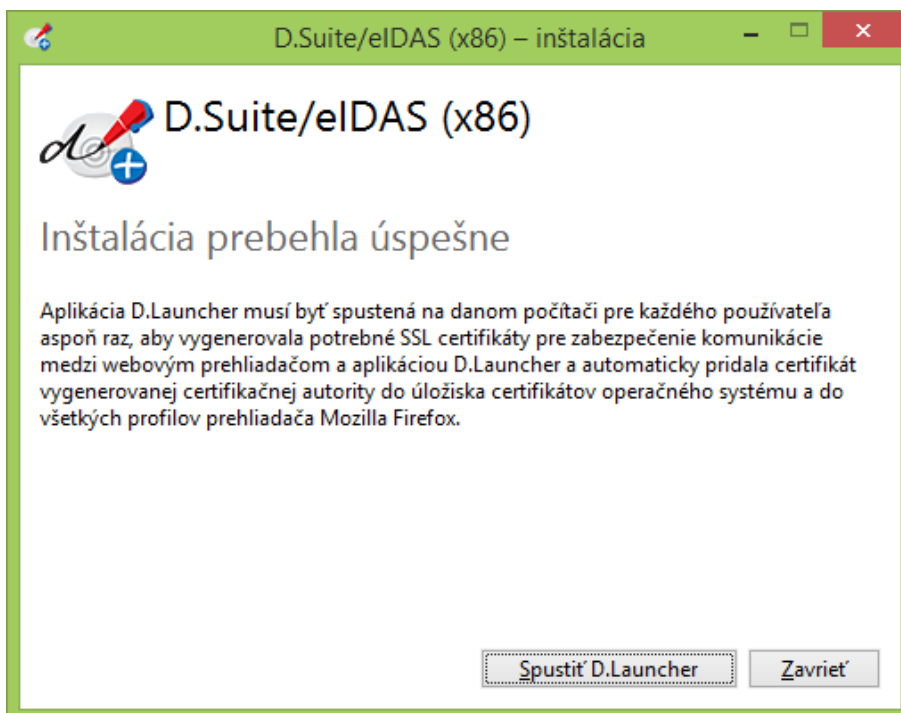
D.Suite/eIDAS (x86) – inštalácia

D.Suite/eIDAS (x86)

Inštalácia prebehla úspešne

Aplikácia D.Launcher musí byť spustená na danom počítači pre každého používateľa aspoň raz, aby vygenerovala potrebné SSL certifikáty pre zabezpečenie komunikácie medzi webovým prehliadačom a aplikáciou D.Launcher a automaticky pridala certifikát vygenerovanej certifikačnej autority do úložiska certifikátov operačného systému a do všetkých profilov prehliadača Mozilla Firefox.

Spustiť D.Launcher

Zavrieť